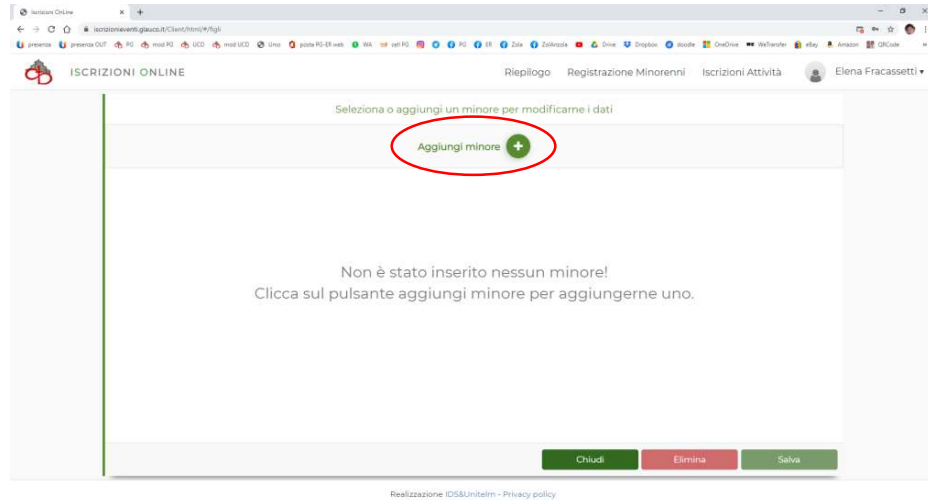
Iscrizioni OnLine ×

iscrizionieventi.glauco.it/Client/html/#/figli

presenza presenza OUT PG mod PG UCD mod UCD Uno posta PG-ER web WA cell PG PG ER Zola ZolAnzola Drive Dropbox doodle OneDrive WeTransfer eBay Amazon QRCode

ISCRIZIONI ONLINE

Riepilogo Registrazione Minorenni Iscrizioni Attività Elena Fracassetti

Seleziona o aggiungi un minore per modificarne i dati

Aggiungi minore +

Non è stato inserito nessun minore!
Clicca sul pulsante aggiungi minore per aggiungerne uno.

Chiudi Elimina Salva

Realizzazione IDS&Unitelm - Privacy policy